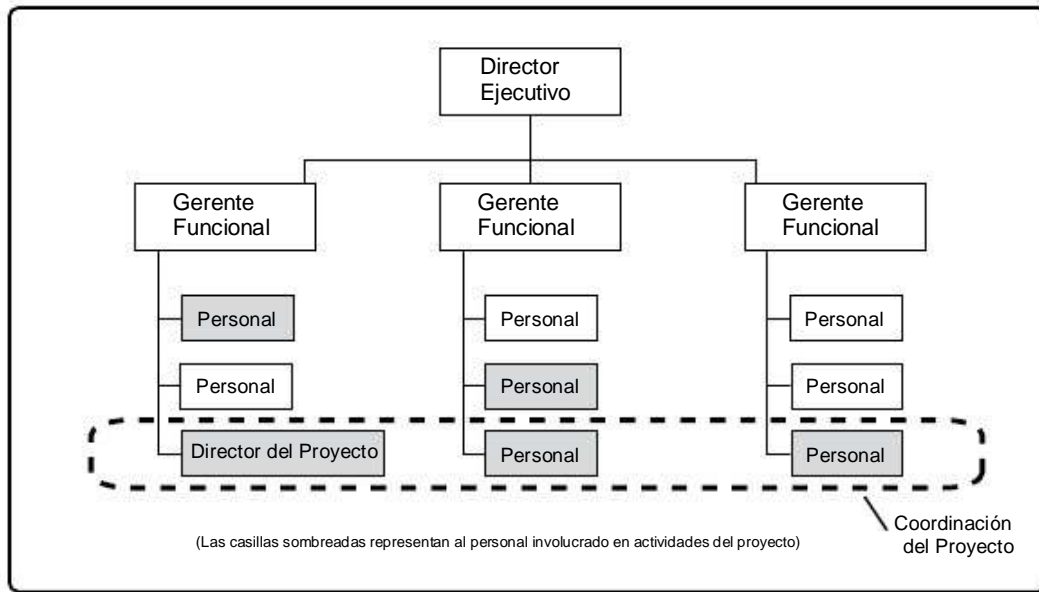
Director Ejecutivo

Gerente Funcional

Gerente Funcional

Gerente Funcional

Personal

Personal

Director del Proyecto

Personal

Personal

Personal

Personal

Personal

Personal

Coordinación del Proyecto

(Las casillas sombreadas representan al personal involucrado en actividades del proyecto)